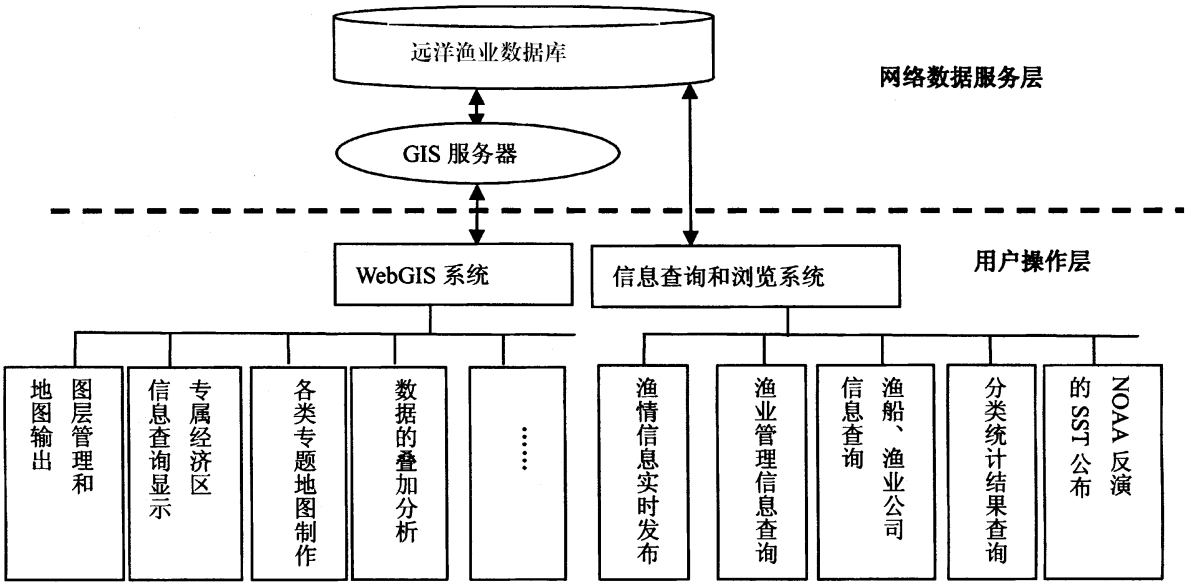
远洋渔业数据库

网络数据服务层

GIS 服务器

用户操作层

WebGIS 系统

信息查询和浏览系统

图层管理和地图输出

专属经济区信息查询显示

各类专题地图制作

数据的叠加分析

……

渔情信息实时发布

渔业管理信息查询

渔船、渔业公司信息查询

分类统计结果查询

NOAA 反演的 SST 公布